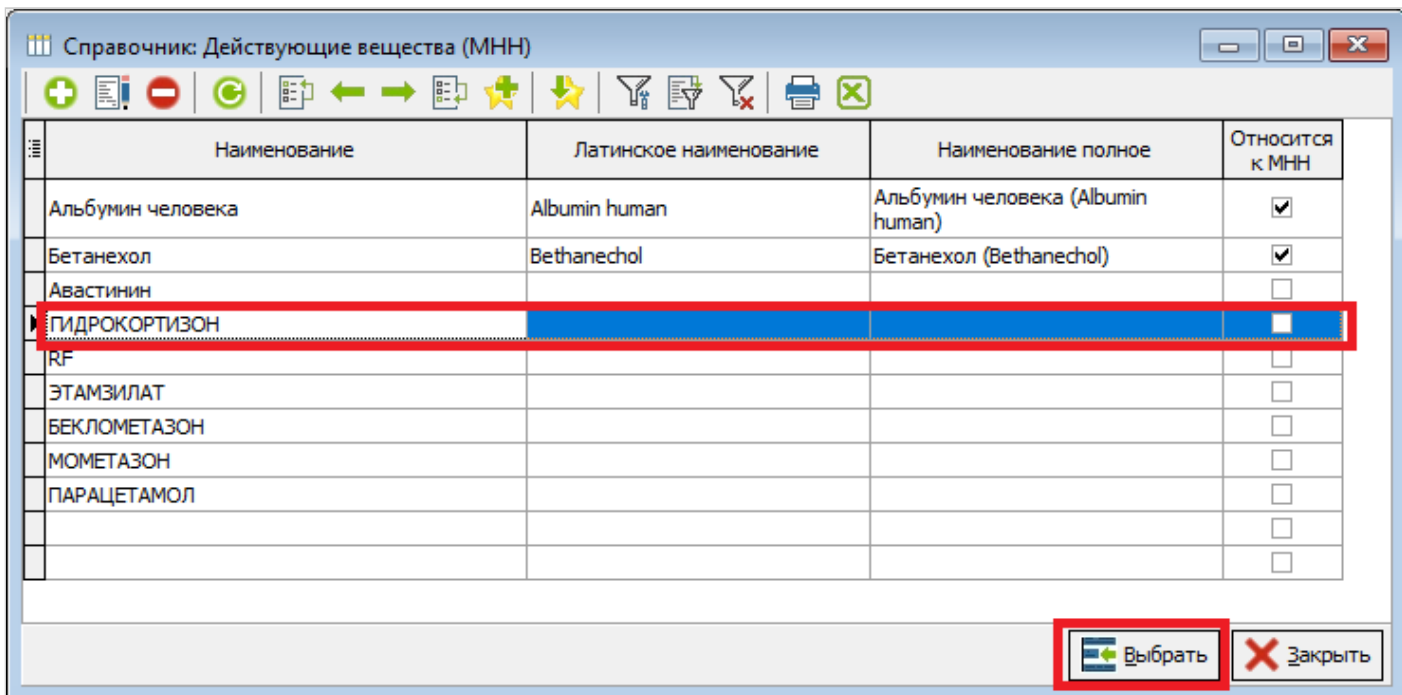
Справочник: Действующие вещества (МНН)

| Наименование | Латинское наименование | Наименование полное | Относится к МНН |
|---|---|---|---|
| Альбумин человека | Albumin human | Альбумин человека (Albumin human) | ☑ |
| Бетанехол | Bethanechol | Бетанехол (Bethanechol) | ☑ |
| Авастинин | | | ☐ |
| ГИДРОКОРТИЗОН | | | ☐ |
| RF | | | ☐ |
| ЭТАМЗИЛАТ | | | ☐ |
| БЕКЛОМЕТАЗОН | | | ☐ |
| МОМЕТАЗОН | | | ☐ |
| ПАРАЦЕТАМОЛ | | | ☐ |
| | | | ☐ |
| | | | ☐ |

Выбрать
Закрыть